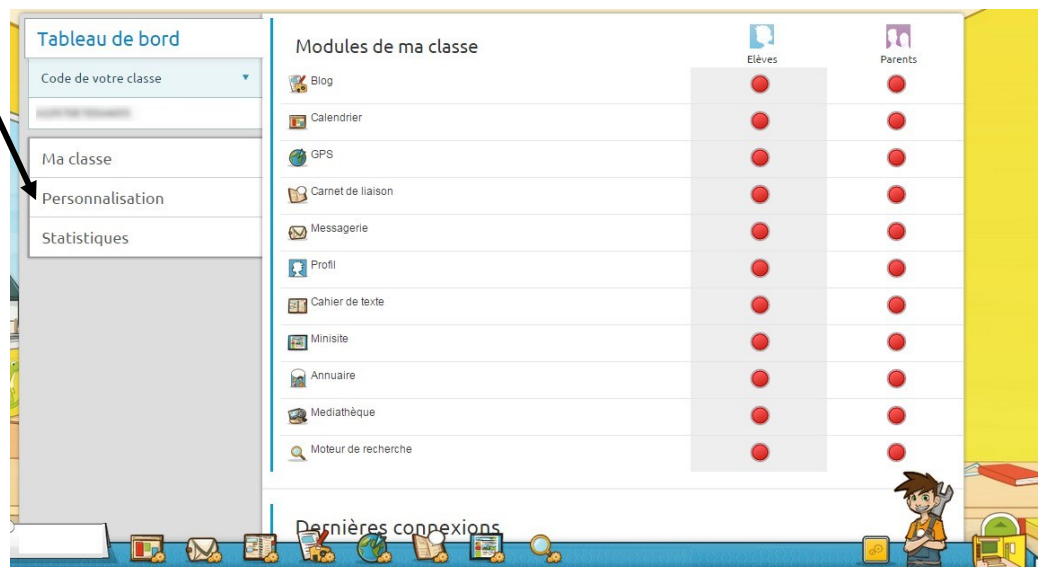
Tableau de bord

Code de votre classe

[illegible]

Ma classe

Personnalisation

Statistiques

Modules de ma classe

| | Elèves | Parents |
|---|---|---|
| Blog | | |
| Calendrier | | |
| GPS | | |
| Carnet de liaison | | |
| Messagerie | | |
| Profil | | |
| Cahier de texte | | |
| Minisite | | |
| Annuaire | | |
| Mediathèque | | |
| Moteur de recherche | | |

Dernières connexions